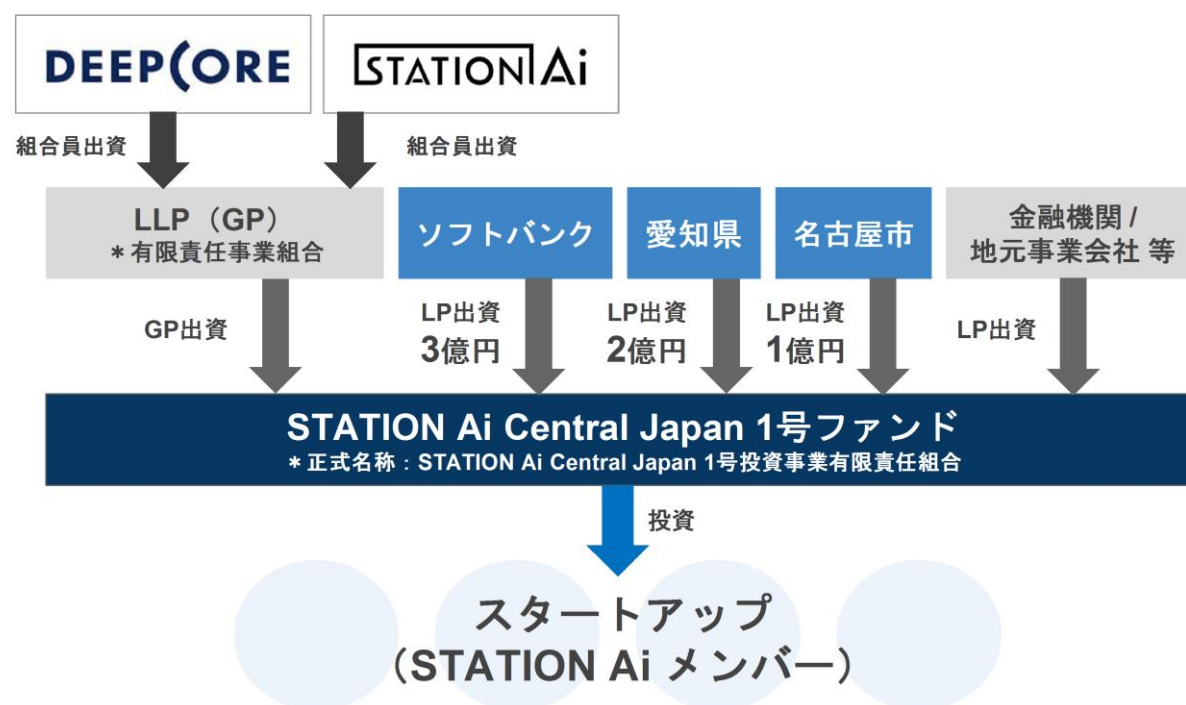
DEEPCORE

STATION Ai

組合員出資

組合員出資

LLP（GP）
＊有限責任事業組合

ソフトバンク

愛知県

名古屋市

金融機関 /
地元事業会社 等

GP出資

LP出資
3億円

LP出資
2億円

LP出資
1億円

LP出資

STATION Ai Central Japan 1号ファンド
＊正式名称：STATION Ai Central Japan 1号投資事業有限責任組合

投資

スタートアップ
（STATION Ai メンバー）